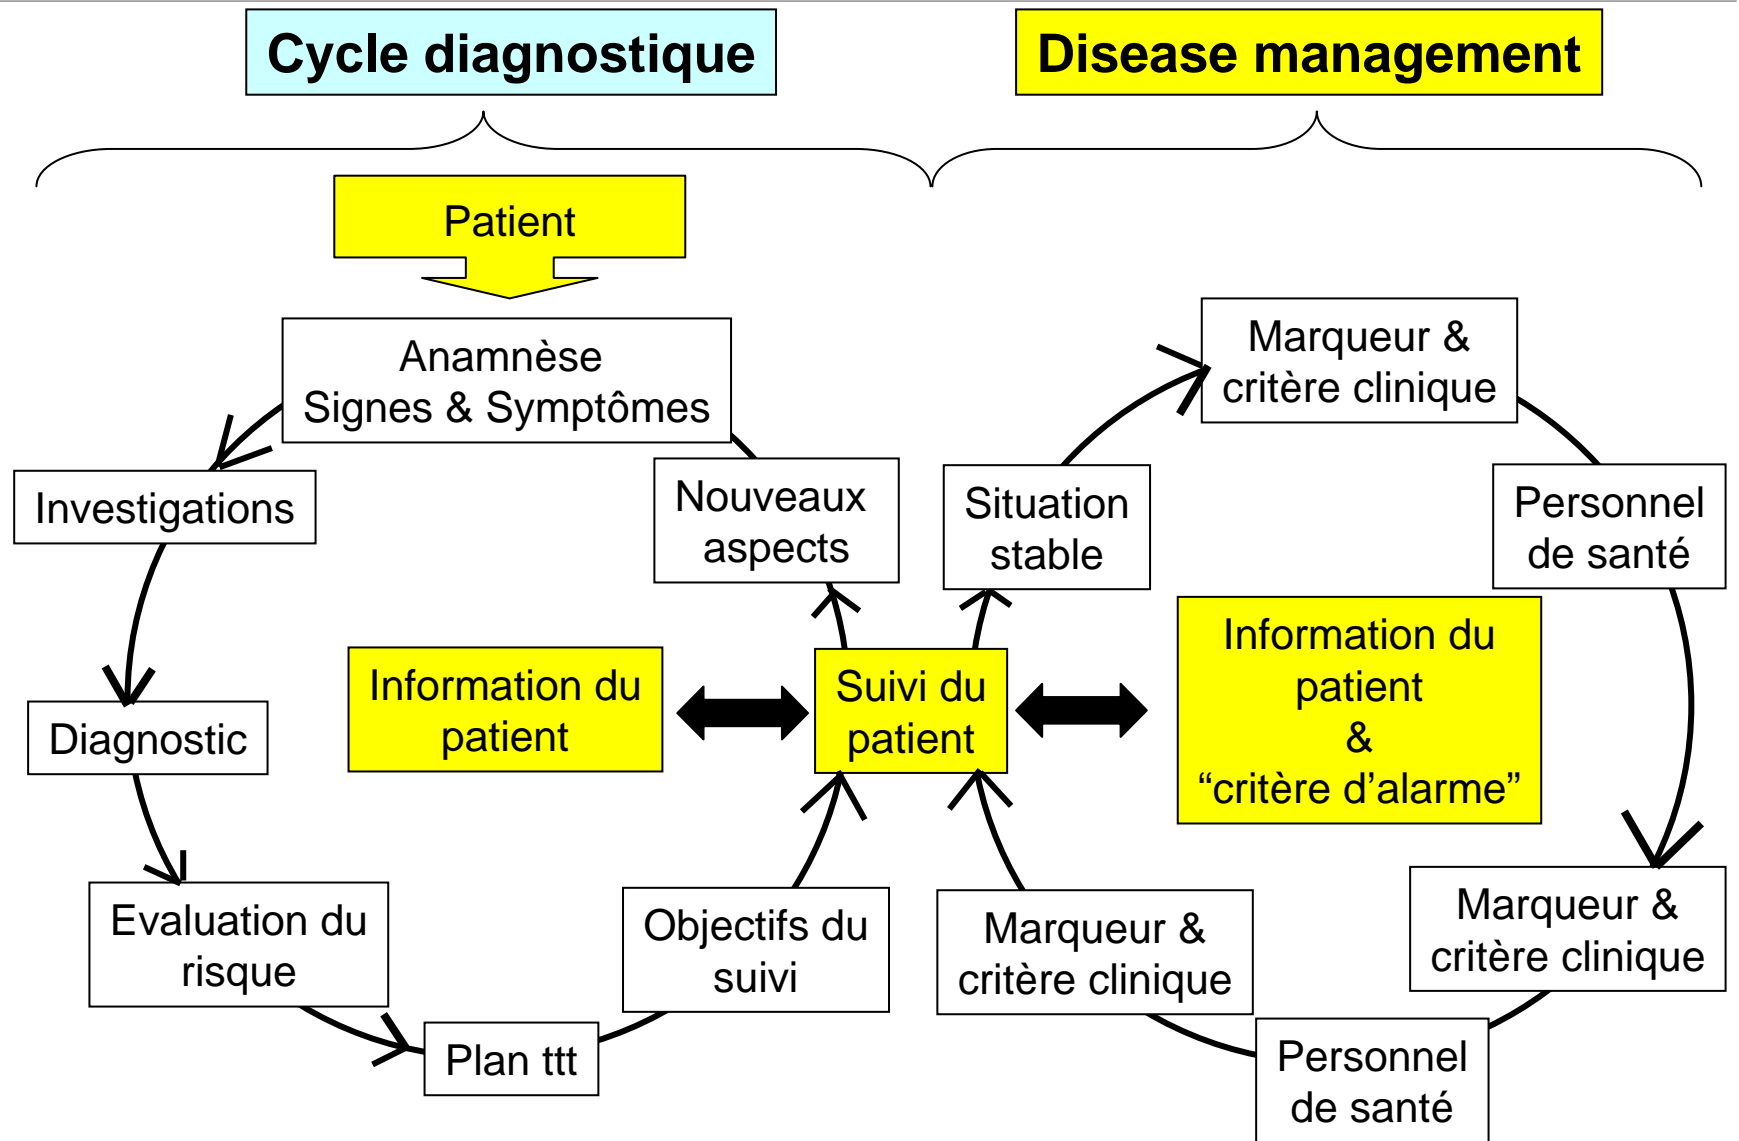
Cycle diagnostique

Disease management

Patient

Anamnèse
Signes & Symptômes

Investigations

Diagnostic

Evaluation du risque

Plan ttt

Objectifs du suivi

Nouveaux aspects

Information du patient

Suivi du patient

Situation stable

Marqueur & critère clinique

Personnel de santé

Information du patient
&
“critère d’alarme”

Marqueur & critère clinique

Marqueur & critère clinique

Personnel de santé